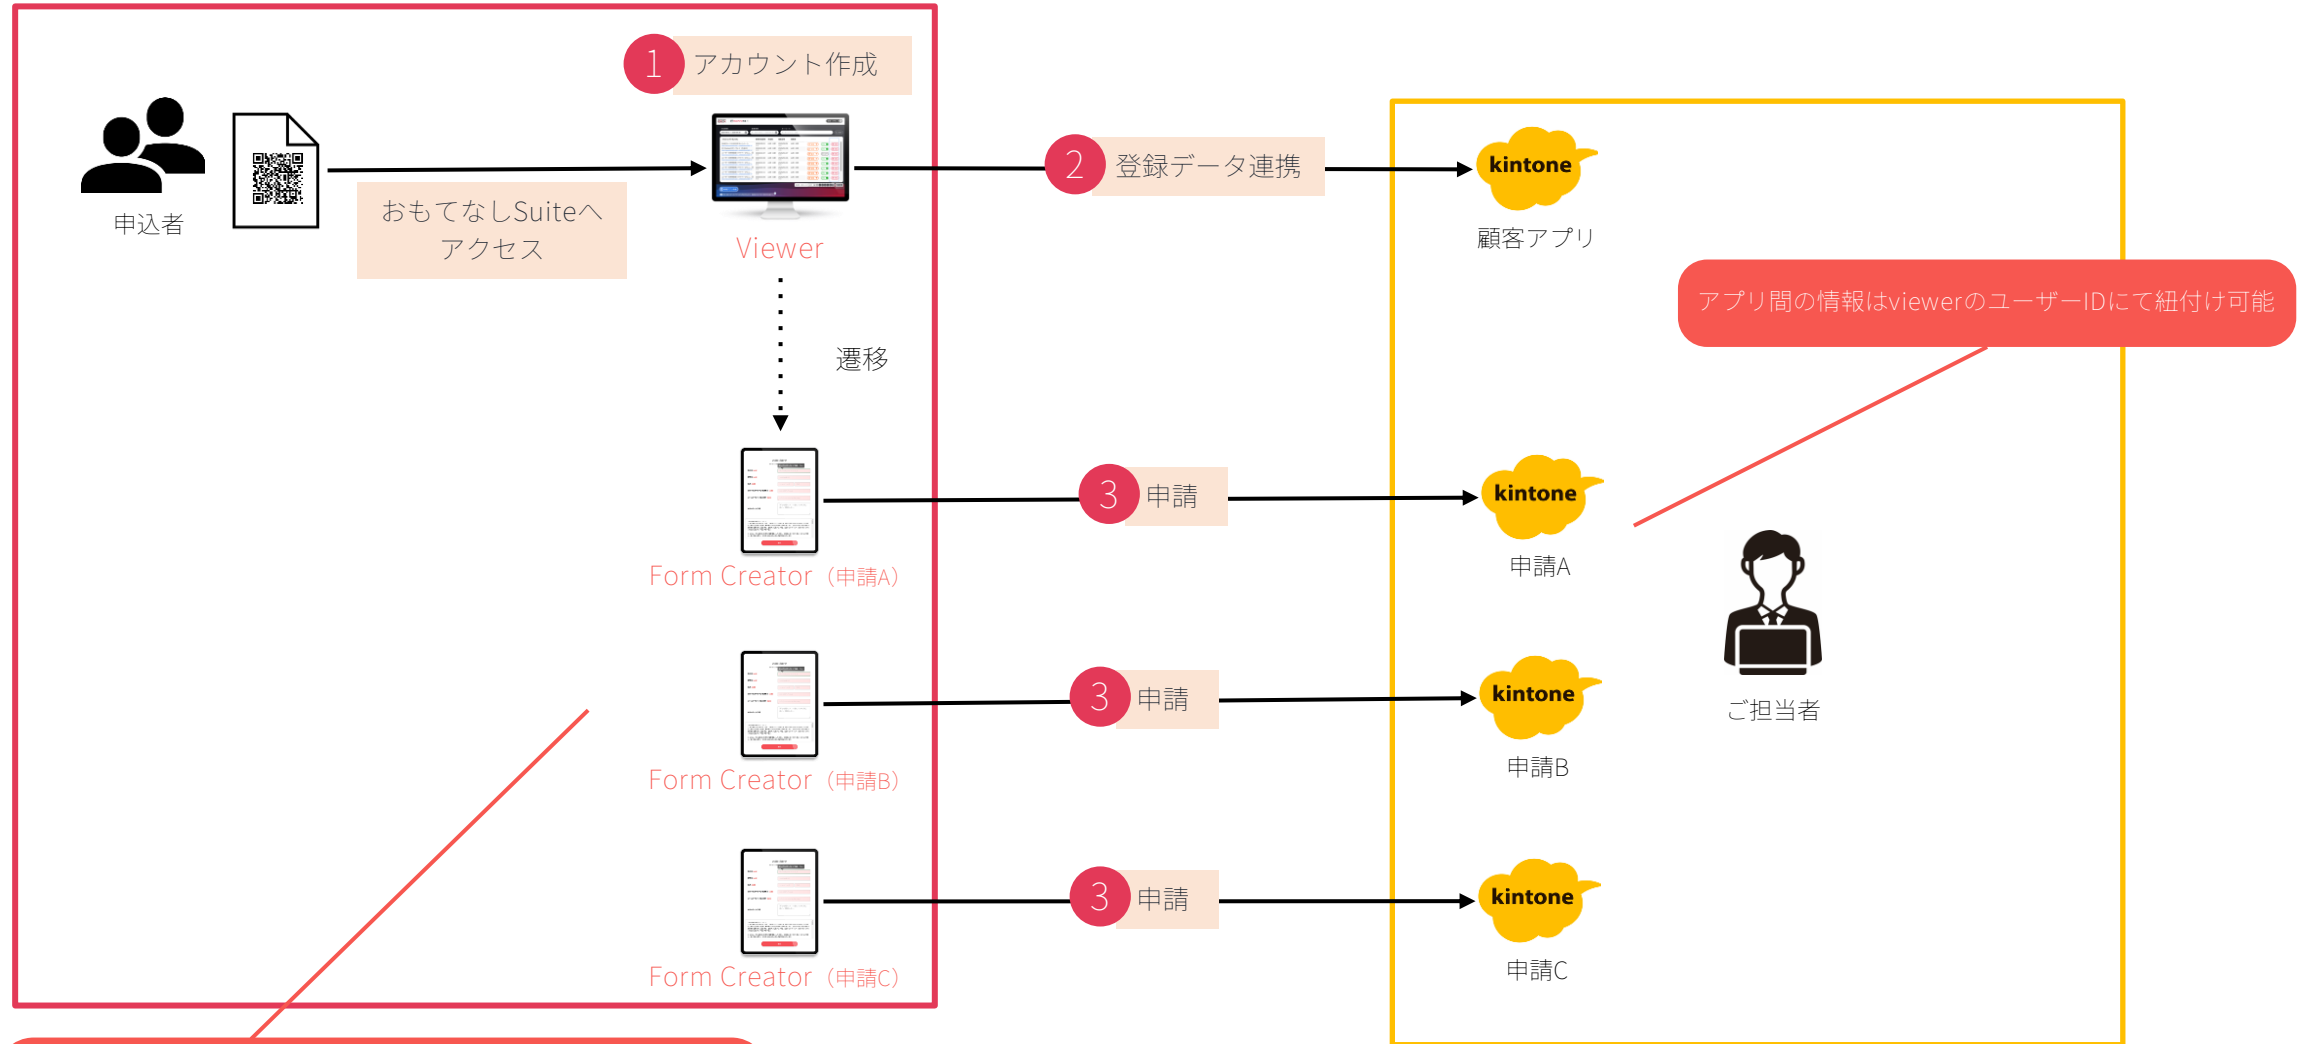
1 アカウント作成

申込者

おもてなしSuiteへアクセス

Viewer

2 登録データ連携

kintone
顧客アプリ

アプリ間の情報はviewerのユーザーIDにて紐付け可能

遷移

3 申請

kintone
申請A

Form Creator（申請A）

ご担当者

3 申請

kintone
申請B

Form Creator（申請B）

3 申請

kintone
申請C

Form Creator（申請C）